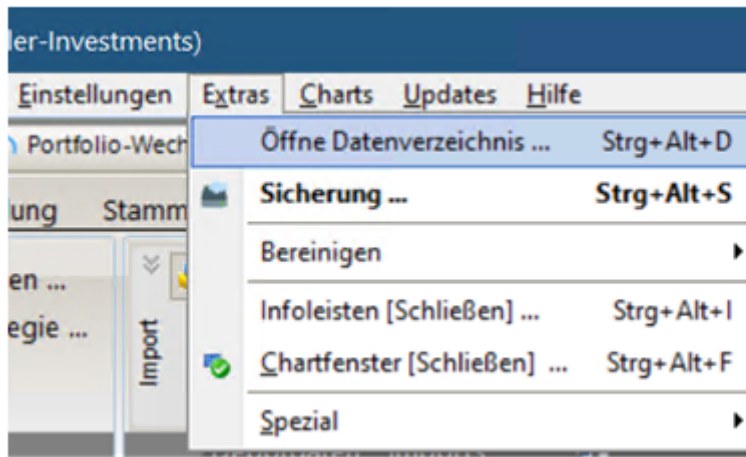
ler-Investments)

Einstellungen Extras Charts Updates Hilfe

Portfolio-Wech

ung Stamm

en ...

egie ...

Import

Öffne Datenverzeichnis ... Strg+Alt+D

Sicherung ... Strg+Alt+S

Bereinigen

Infoleisten [Schließen] ... Strg+Alt+I

Chartfenster [Schließen] ... Strg+Alt+F

Spezial